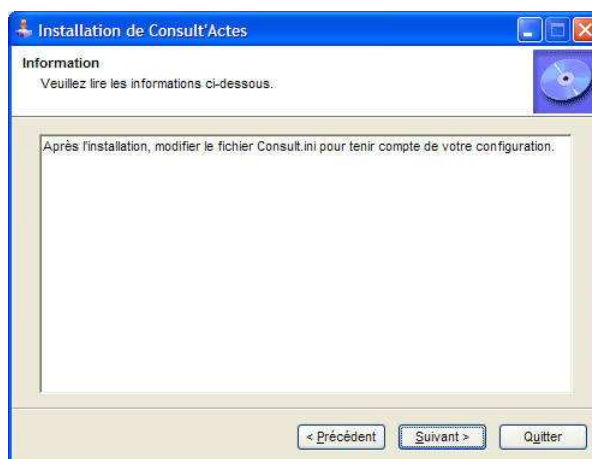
Installation de Consult'Actes

Information

Veuillez lire les informations ci-dessous.

Après l'installation, modifier le fichier Consult.ini pour tenir compte de votre configuration.

< Précédent

Suivant >

Quitter